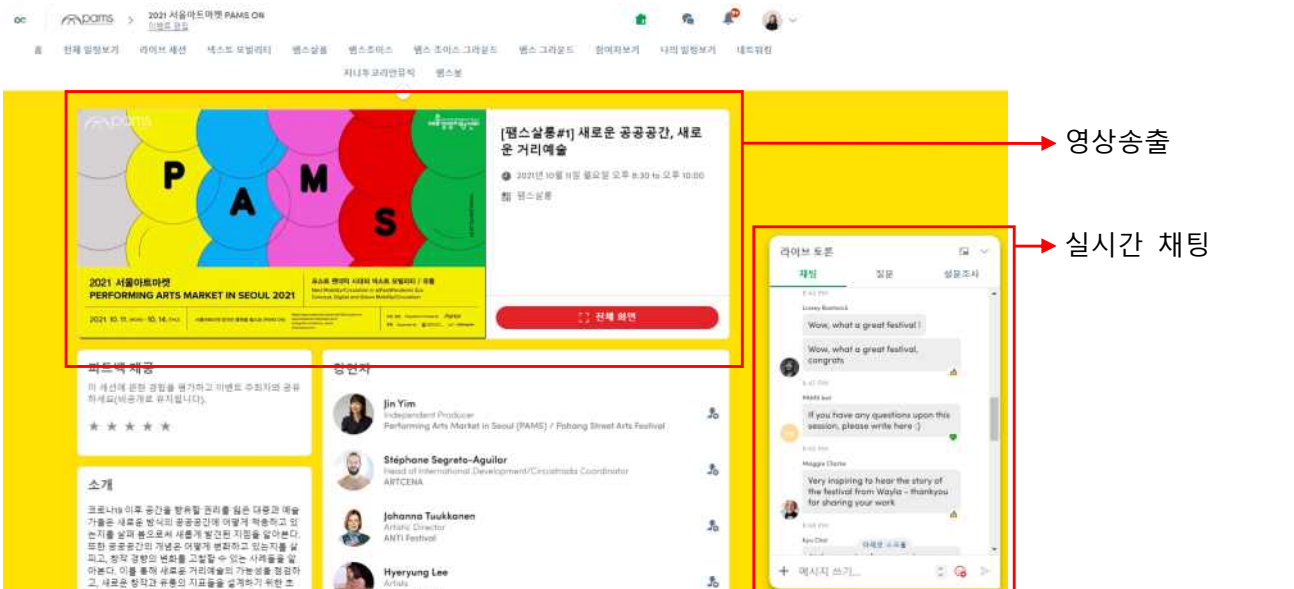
pams > 2021 서울아트마켓 PAMS ON
이벤트 정보

홈 전체 일정보기 라이브 세션 넥스트 모빌리티 팸스살롱 팸스초이스 팸스 초이스 그라운드 팸스 그라운드 참여자보기 나의 일정보기 네트워킹
지나투 코리안뮤직 팸스봉

pams

P A M S

2021 서울아트마켓
PERFORMING ARTS MARKET IN SEOUL 2021

2021. 10. 11. – 10. 14.

[팸스살롱#1] 새로운 공공공간, 새로운 거리예술

2021년 10월 11일 월요일 오후 8:30 to 오후 10:00

팸스살롱

전체 화면

영상송출

피드백 제공
이 세션에 관한 경험을 평가하고 이벤트 주최자와 공유하세요(비공개로 유지됩니다).

★ ★ ★ ★ ★

소개
코로나19 이후 공간을 향유할 권리를 잃은 대중과 예술가들은 새로운 방식의 공공공간에 어떻게 적응하고 있는지를 살펴 봄으로써 새롭게 발견된 지평을 알아본다. 또한 공공공간의 개념은 어떻게 변화하고 있는지를 살피고, 창작 경향의 변화를 고찰할 수 있는 사례들을 알아본다. 이를 통해 새로운 거리예술의 가능성을 점검하고, 새로운 창작과 유통의 지표들을 설계하기 위한 초

강연자

Jin Yim
Independent Producer
Performing Arts Market in Seoul (PAMS) / Pohang Street Arts Festival

Stéphane Segreto-Aguilar
Head of International Development/Circostrada Coordinator
ARTCENA

Johanna Tuukkanen
Artistic Director
ANTI Festival

Hyeryung Lee
Artists

실시간 채팅

라이브 토론
채팅 질문 설문조사

Lizzey Bostwick
Wow, what a great festival !
Wow, what a great festival, congrats

PAMS bot
If you have any questions upon this session, please write here :)

Maggie Clarke
Very inspiring to hear the story of the festival from Wayla - thankyou for sharing your work

Kyu Choi
아래로 스크롤

메시지 쓰기...